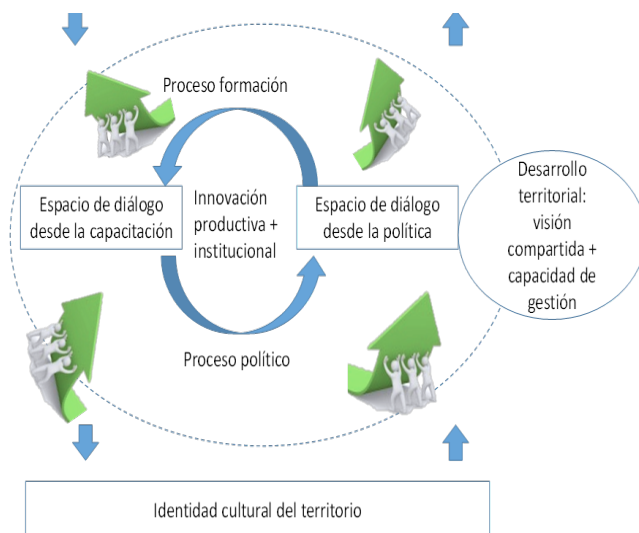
Proceso formación

Espacio de diálogo desde la capacitación

Innovación productiva + institucional

Espacio de diálogo desde la política

Desarrollo territorial: visión compartida + capacidad de gestión

Proceso político

Identidad cultural del territorio